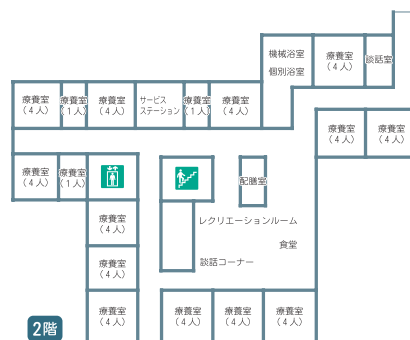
機械浴室
個別浴室

療養室
（4人）

談話室

療養室
（4人）

療養室
（1人）

療養室
（4人）

サービス
ステーション

療養室
（1人）

療養室
（4人）

療養室
（4人）

療養室
（4人）

療養室
（4人）

療養室
（1人）

配膳室

療養室
（4人）

レクリエーションルーム

食堂

療養室
（4人）

談話コーナー

療養室
（4人）

療養室
（4人）

療養室
（4人）

療養室
（4人）

2階